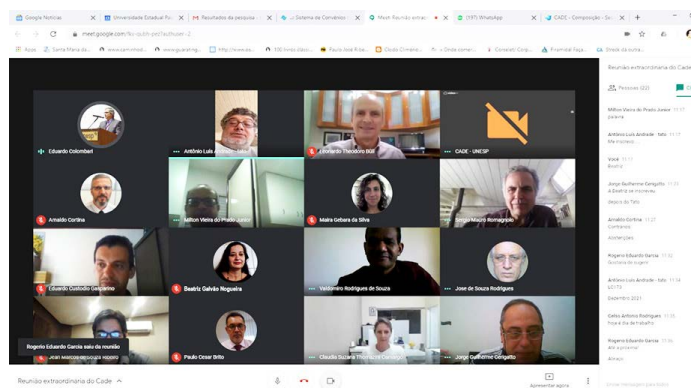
Google Notícias | Universidade Estadual Pa... | Resultados da pesquisa | Sistema de Convênios | Meet: Reunião extrao... | (197) WhatsApp | CADE - Composição - S... | +

meet.google.com/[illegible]

Apps | Santa Maria da... | www.caminhod... | www.guarating... | http://www.do... | 100 livros clássi... | Paulo José Ribe... | Cloudo Climeno... | Onde comer... | Consulat Colg... | Pirâmide Saga... | Snook da tuma...

Eduardo Colombari | Antônio Luis Andrade - Tatui | Leonardo Theodoro Büll | CADE - UNESP

Arnaldo Cortina | Milton Vieira do Prado Junior | Maira Gebara da Silva | Sergio Mauro Romagnolo

Eduardo Custodio Gasparino | Beatriz Galvão Nogueira | Valdomiro Rodrigues de Souza | Jose de Souza Rodrigues

Jean Marcos de Souza Ribeiro | Paulo Cesar Brito | Claudia Suzana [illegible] | Jose Guilherme Gongatto

Rogerio Eduardo Garcia saiu da reunião

Reunião extraordinária do Cade ^

Apresentar agora

Reunião extraordinária do Cade

Pessoas (22) | 

Milton Vieira do Prado Junior 11:17
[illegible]

Antônio Luis Andrade - Tatui 11:17
Me inscreveu

Você 11:17
Beatriz

Jose Guilherme Gongatto 11:26
A Beatriz se inscreveu
depois do Tatu

Arnaldo Cortina 11:27
Contrários
Abstenções

Rogerio Eduardo Garcia 11:32
Diretoria de ingestr

Antônio Luis Andrade - Tatui 11:34
LCYTS
Dezembro 2021

Celso Antonio Rodrigues 11:35
Sequal dia de trabalho

Rogerio Eduardo Garcia 11:36
sala aprovemos
Almoço

Enviar mensagem para todos